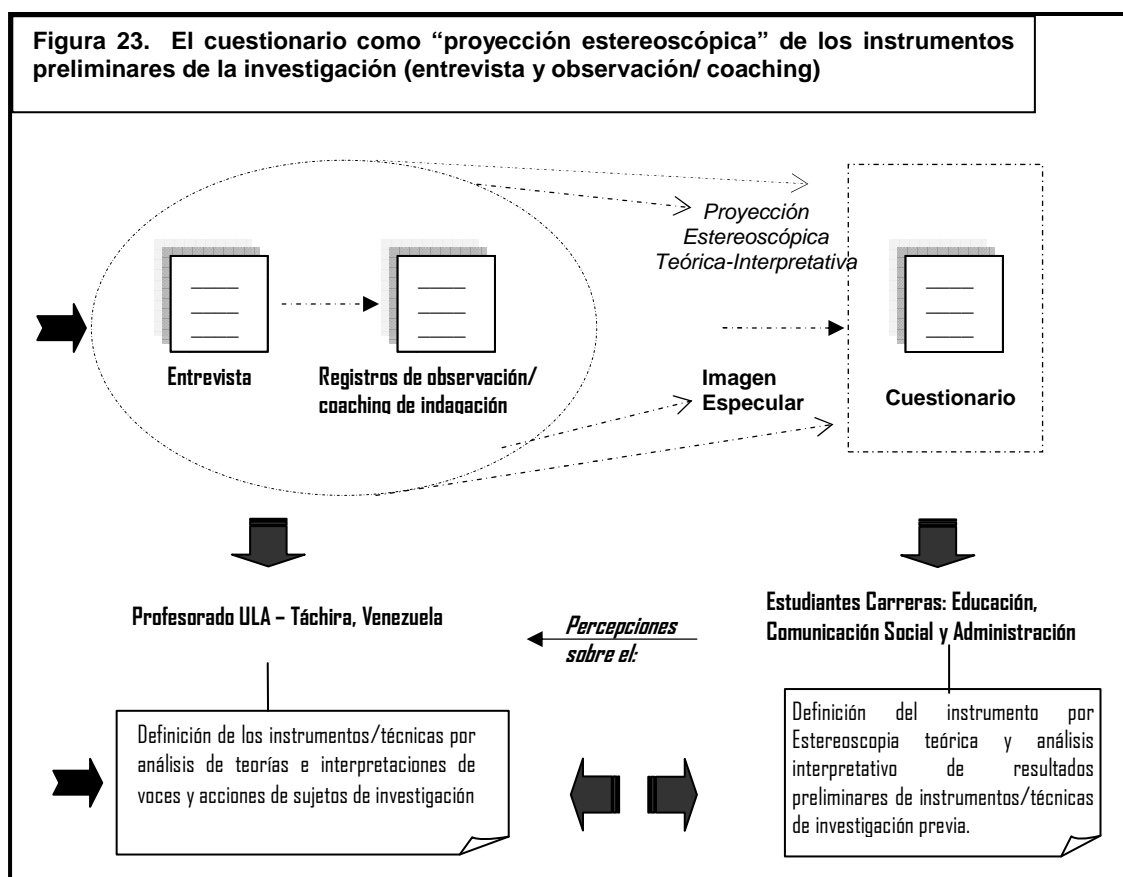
Figura 23. El cuestionario como "proyección estereoscópica" de los instrumentos preliminares de la investigación (entrevista y observación/ coaching)

Proyección Estereoscópica Teórica-Interpretativa

Entrevista

Registros de observación/ coaching de indagación

Imagen Especular

Cuestionario

Profesorado ULA – Táchira, Venezuela

Percepciones sobre el:

Estudiantes Carreras: Educación, Comunicación Social y Administración

Definición de los instrumentos/técnicas por análisis de teorías e interpretaciones de voces y acciones de sujetos de investigación

Definición del instrumento por Estereoscopia teórica y análisis interpretativo de resultados preliminares de instrumentos/técnicas de investigación previa.